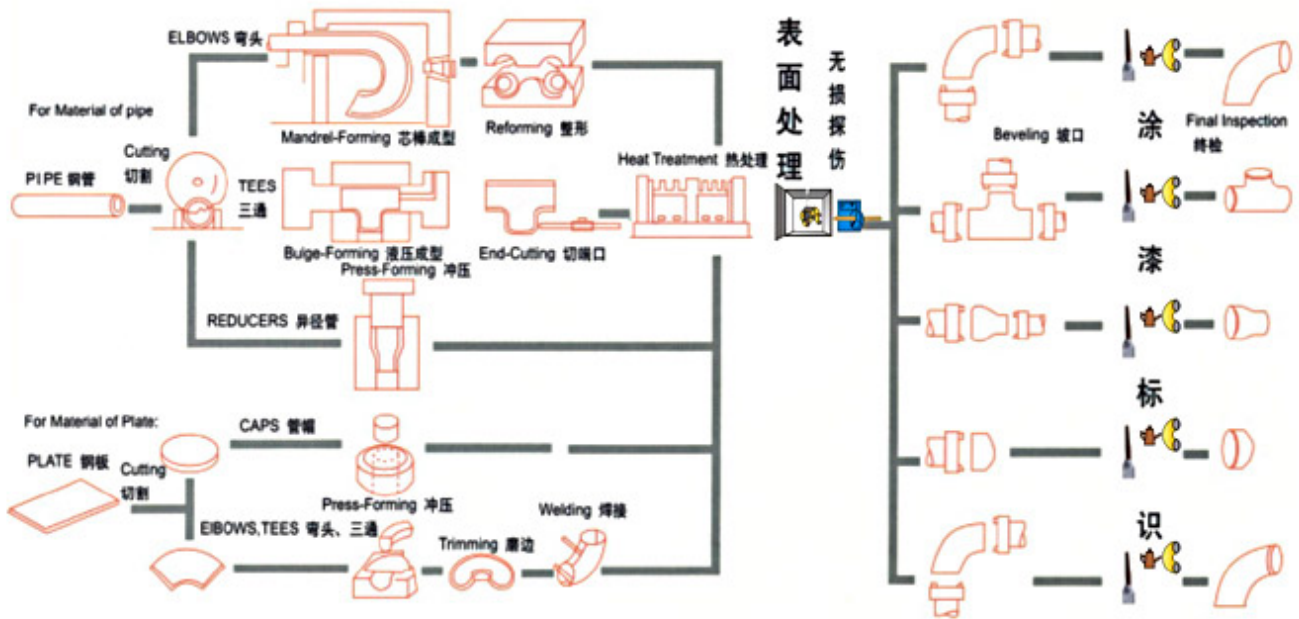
ELBOWS 弯头

For Material of pipe

Cutting
切割

PIPE 钢管

TEES
三通

Mandrel-Forming 芯棒成型

Reforming 整形

Buige-Forming 液压成型

Press-Forming 冲压

End-Cutting 切端口

Heat Treatment 热处理

表面处理

无损探伤

REDUCERS 异径管

For Material of Plate:

PLATE 钢板

Cutting
切割

CAPS 管帽

Press-Forming 冲压

EIBOWS,TEES 弯头、三通

Trimming 磨边

Welding 焊接

Beveling 坡口

涂

漆

标

识

Final Inspection
终检